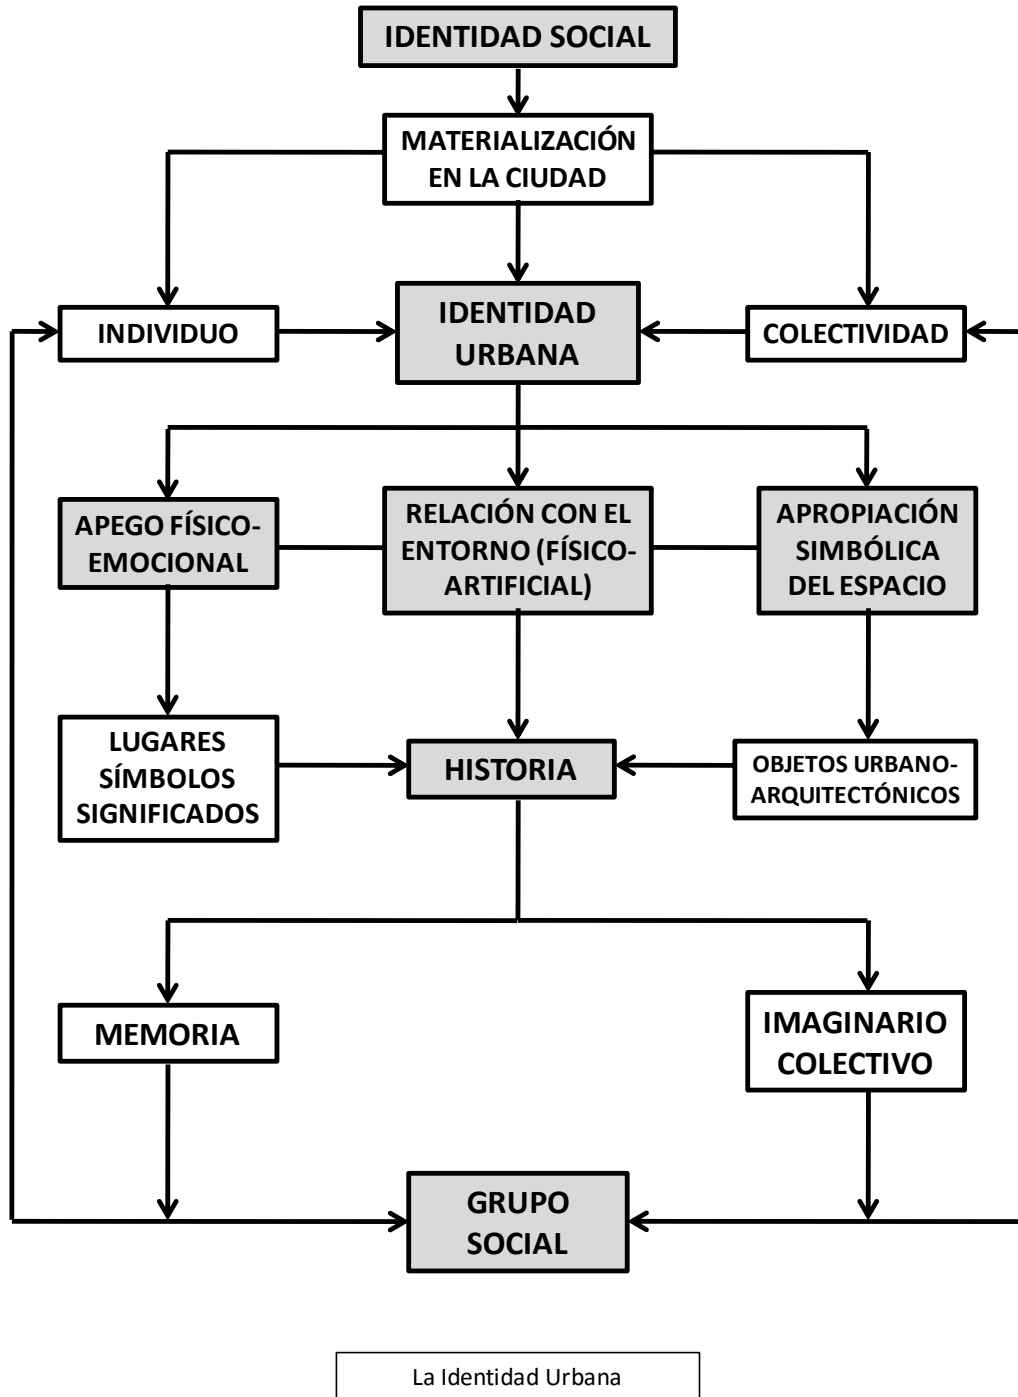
IDENTIDAD SOCIAL

MATERIALIZACIÓN EN LA CIUDAD

INDIVIDUO

IDENTIDAD URBANA

COLECTIVIDAD

APEGO FÍSICO-EMOCIONAL

RELACIÓN CON EL ENTORNO (FÍSICO-ARTIFICIAL)

APROPIACIÓN SIMBÓLICA DEL ESPACIO

LUGARES SÍMBOLOS SIGNIFICADOS

HISTORIA

OBJETOS URBANO-ARQUITECTÓNICOS

MEMORIA

IMAGINARIO COLECTIVO

GRUPO SOCIAL

La Identidad Urbana